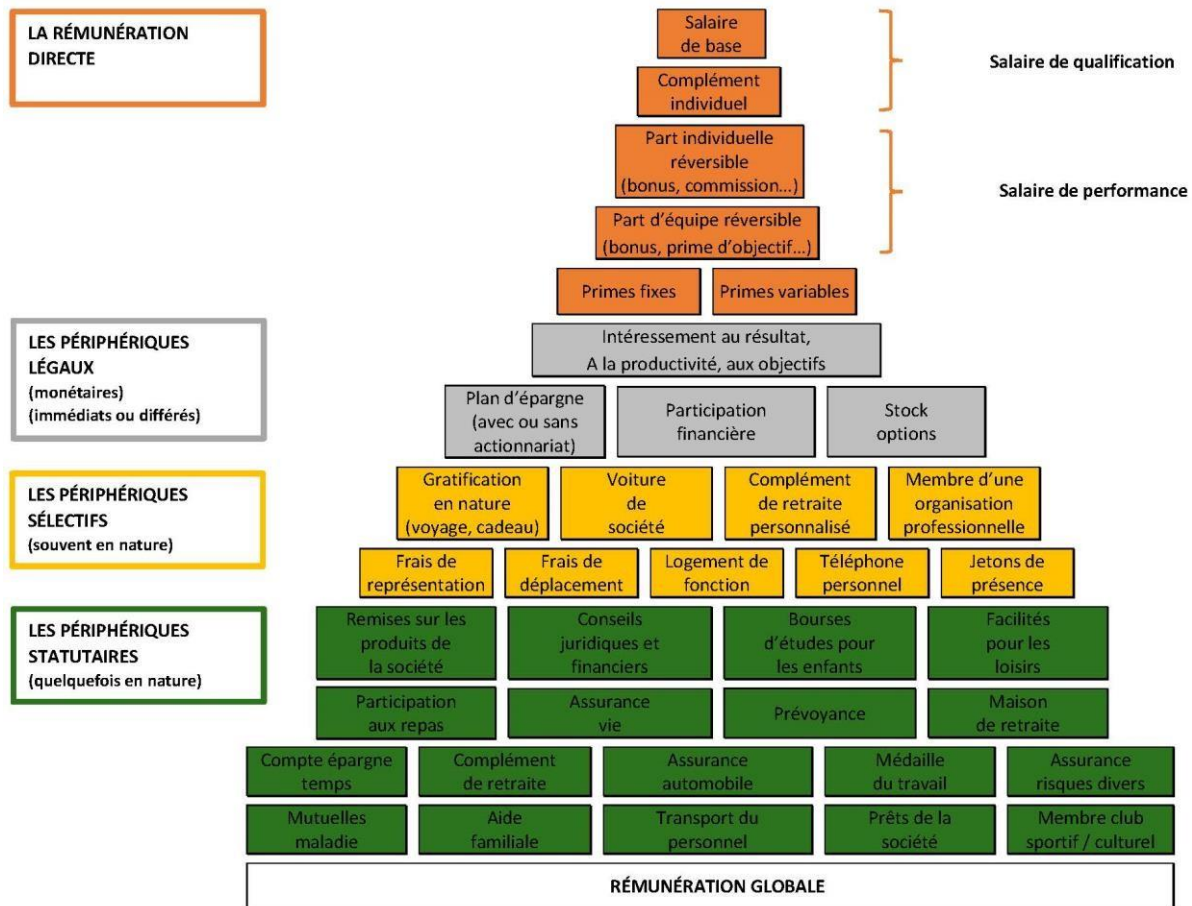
LA RÉMUNÉRATION DIRECTE

Salaire de base

Complément individuel

Salaire de qualification

Part individuelle réversible (bonus, commission...)

Part d'équipe réversible (bonus, prime d'objectif...)

Salaire de performance

Primes fixes

Primes variables

LES PÉRIPHÉRIQUES LÉGAUX (monétaires) (immédiats ou différés)

Intéressement au résultat, A la productivité, aux objectifs

Plan d'épargne (avec ou sans actionnariat)

Participation financière

Stock options

LES PÉRIPHÉRIQUES SÉLECTIFS (souvent en nature)

Gratification en nature (voyage, cadeau)

Voiture de société

Complément de retraite personnalisé

Membre d'une organisation professionnelle

Frais de représentation

Frais de déplacement

Logement de fonction

Téléphone personnel

Jetons de présence

LES PÉRIPHÉRIQUES STATUTAIRES (quelquefois en nature)

Remises sur les produits de la société

Conseils juridiques et financiers

Bourses d'études pour les enfants

Facilités pour les loisirs

Participation aux repas

Assurance vie

Prévoyance

Maison de retraite

Compte épargne temps

Complément de retraite

Assurance automobile

Médaille du travail

Assurance risques divers

Mutuelles maladie

Aide familiale

Transport du personnel

Prêts de la société

Membre club sportif / culturel

RÉMUNÉRATION GLOBALE